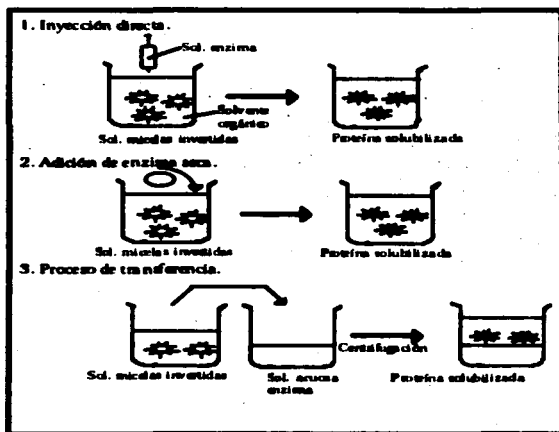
1. Inyección directa.

Sol. enzima

Solvente orgánico

Sol. micelas invertidas

Proteína solubilizada

2. Adición de enzima seca.

Sol. micelas invertidas

Proteína solubilizada

3. Proceso de transferencia.

Centrifugación

Sol. micelas invertidas

Sol. acuosa enzima

Proteína solubilizada